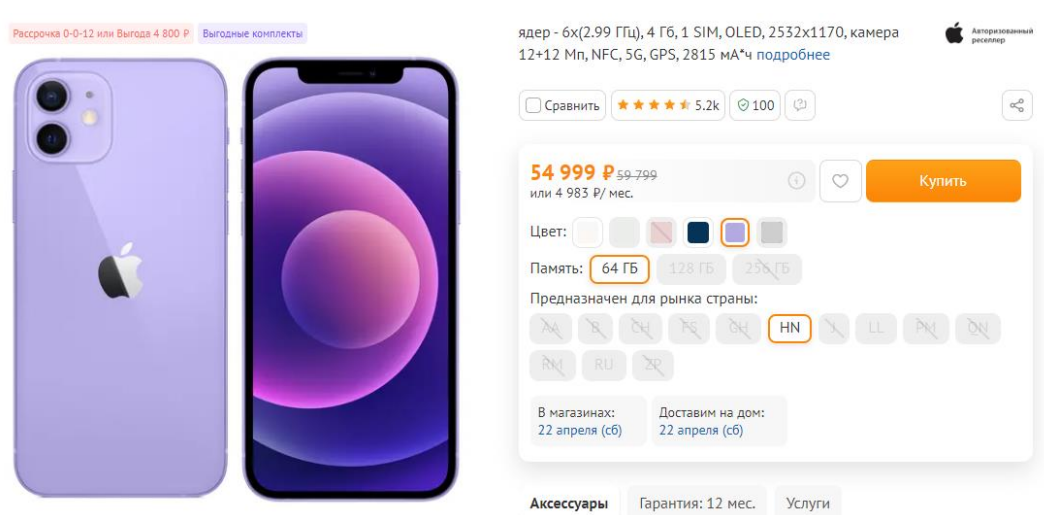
Рассрочка 0-0-12 или Выгода 4 800 ₽ Выгодные комплекты

ядер - 6x(2.99 ГГц), 4 Гб, 1 SIM, OLED, 2532x1170, камера 12+12 Мп, NFC, 5G, GPS, 2815 мА*ч подробнее

Авторизованный реселлер

Сравнить ★★★★★ 5.2k 100

54 999 ₽ 59 799
или 4 983 ₽/ мес.

Купить

Цвет:

Память: 64 ГБ 128 ГБ 256 ГБ

Предназначен для рынка страны:

AA B CH FS GH HN J LL PM QN RM RU ZP

В магазинах:
22 апреля (сб)

Доставим на дом:
22 апреля (сб)

Аксессуары Гарантия: 12 мес. Услуги